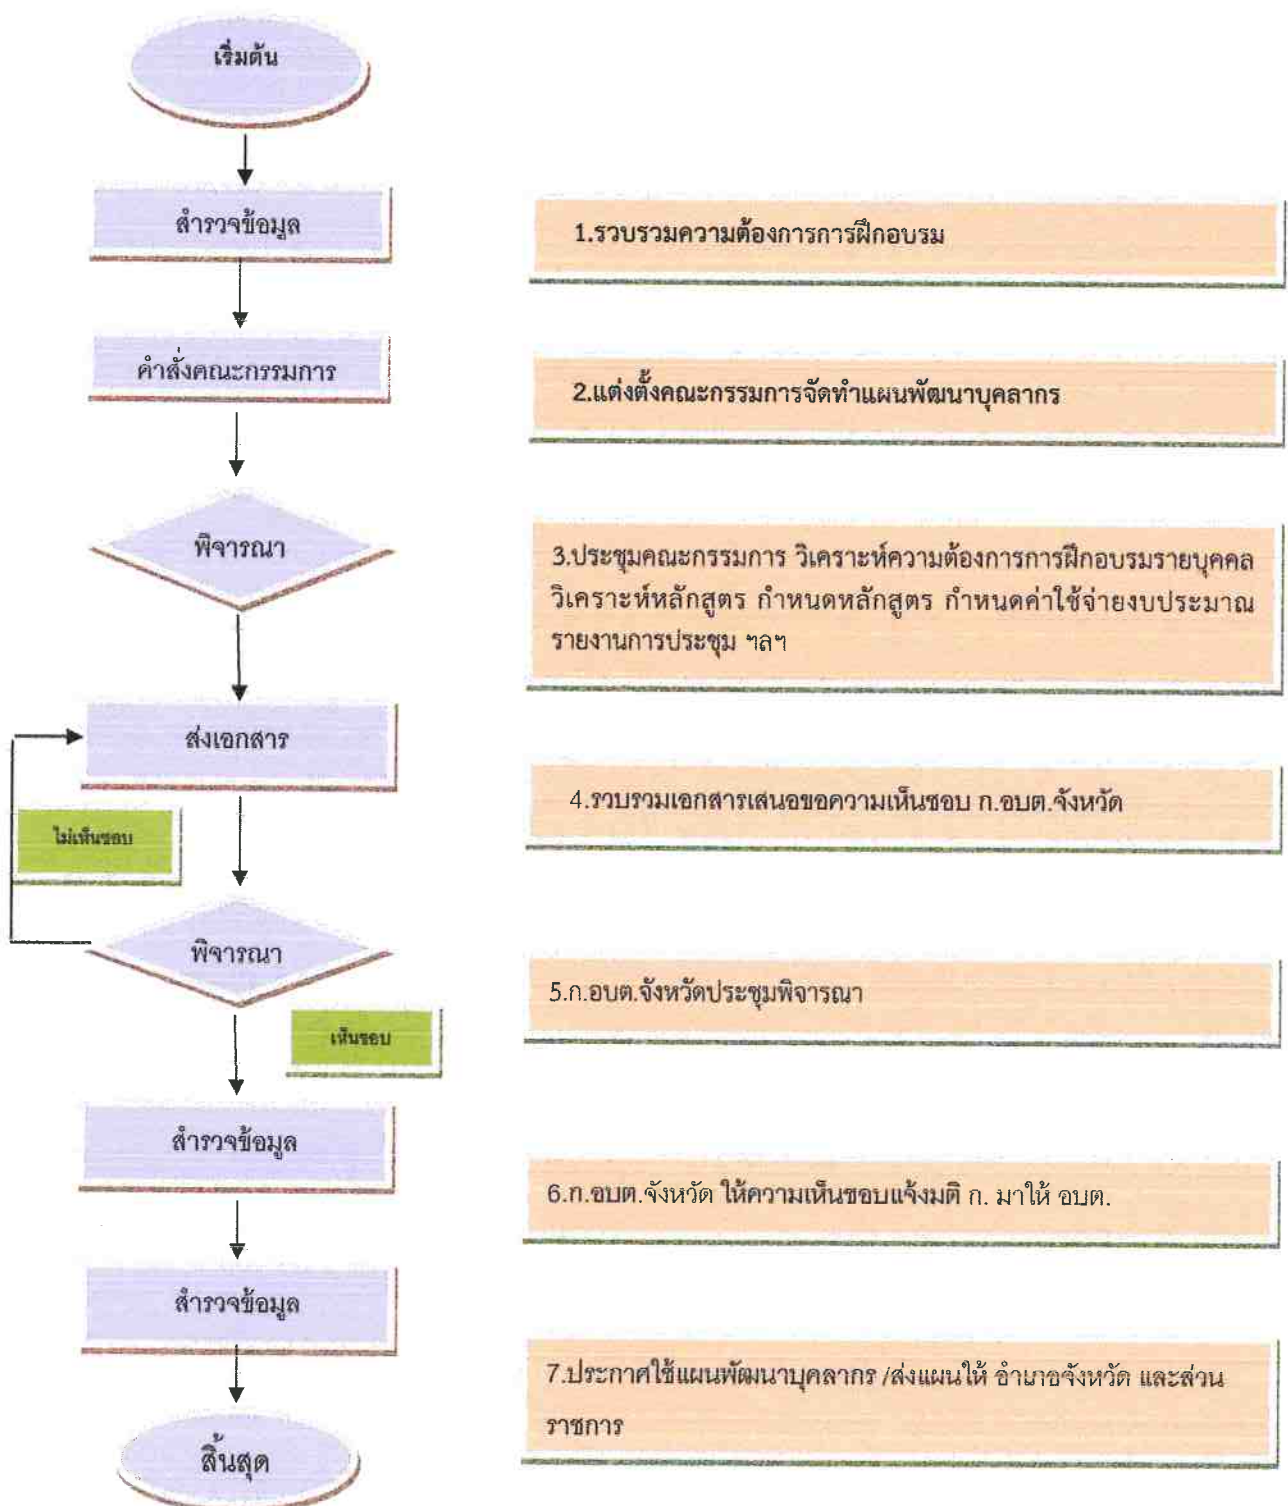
เริ่มต้น

สำรวจข้อมูล

1.รวบรวมความต้องการการฝึกอบรม

คำสั่งคณะกรรมการ

2.แต่งตั้งคณะกรรมการจัดทำแผนพัฒนาบุคลากร

พิจารณา

3.ประชุมคณะกรรมการ วิเคราะห์ความต้องการการฝึกอบรมรายบุคคล วิเคราะห์หลักสูตร กำหนดหลักสูตร กำหนดค่าใช้จ่ายงบประมาณ รายงานการประชุม ฯลฯ

ส่งเอกสาร

4.รวบรวมเอกสารเสนอขอความเห็นชอบ ก.อบต.จังหวัด

ไม่เห็นชอบ

พิจารณา

5.ก.อบต.จังหวัดประชุมพิจารณา

เห็นชอบ

สำรวจข้อมูล

6.ก.อบต.จังหวัด ให้ความเห็นชอบแจ้งมติ ก. มาให้ อบต.

สำรวจข้อมูล

7.ประกาศใช้แผนพัฒนาบุคลากร /ส่งแผนให้ อำเภอจังหวัด และส่วนราชการ

สิ้นสุด